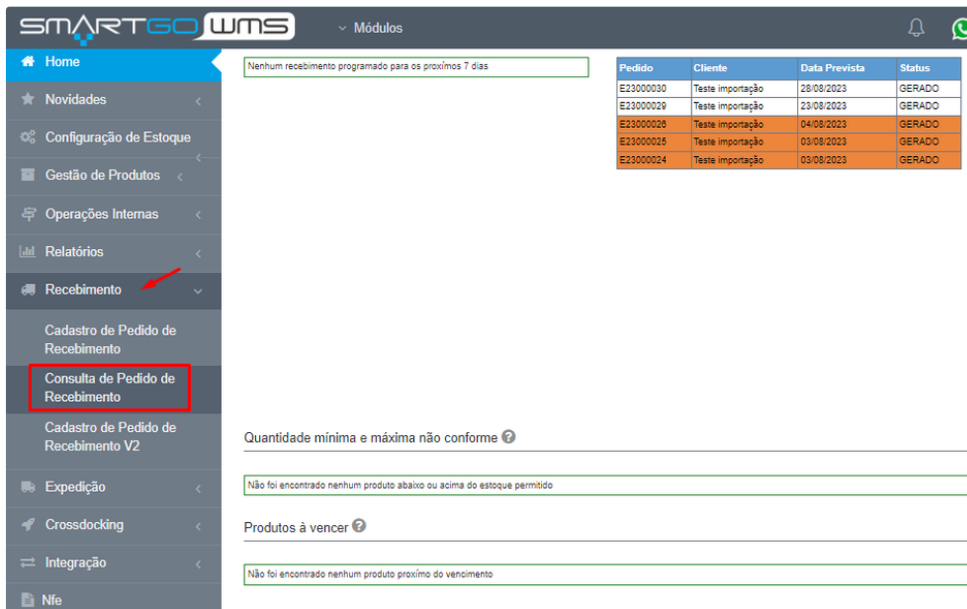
SMARTGO WMS

Módulos

Home
Novidades
Configuração de Estoque
Gestão de Produtos
Operações Internas
Relatórios
Recebimento
Cadastro de Pedido de Recebimento
Consulta de Pedido de Recebimento
Cadastro de Pedido de Recebimento V2
Expedição
Crossdocking
Integração
Nfe

Nenhum recebimento programado para os proxímos 7 dias

| Pedido | Cliente | Data Prevista | Status |
|---|---|---|---|
| E23000030 | Teste importação | 28/08/2023 | GERADO |
| E23000029 | Teste importação | 23/08/2023 | GERADO |
| E23000026 | Teste importação | 04/08/2023 | GERADO |
| E23000025 | Teste importação | 03/08/2023 | GERADO |
| E23000024 | Teste importação | 03/08/2023 | GERADO |

Quantidade mínima e máxima não conforme

Não foi encontrado nenhum produto abaixo ou acima do estoque permitido

Produtos à vencer

Não foi encontrado nenhum produto proximo do vencimento